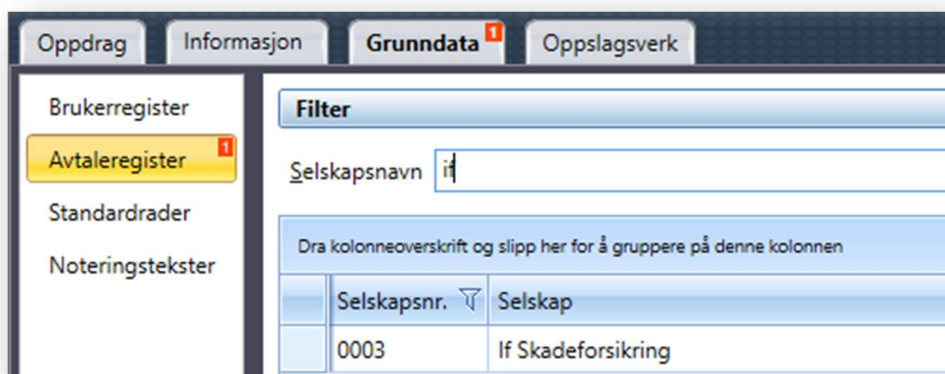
Oppdrag Informasjon Grunndata 1 Oppslagsverk

Brukerregister
Avtaleregister 1
Standardrader
Noteringstekster

Filter

Selskapsnavn if

Dra kolonneoverskrift og slipp her for å gruppere på denne kolonnen

| | Selskapsnr. | Selskap |
|---|---|---|
| | 0003 | If Skadeforsikring |